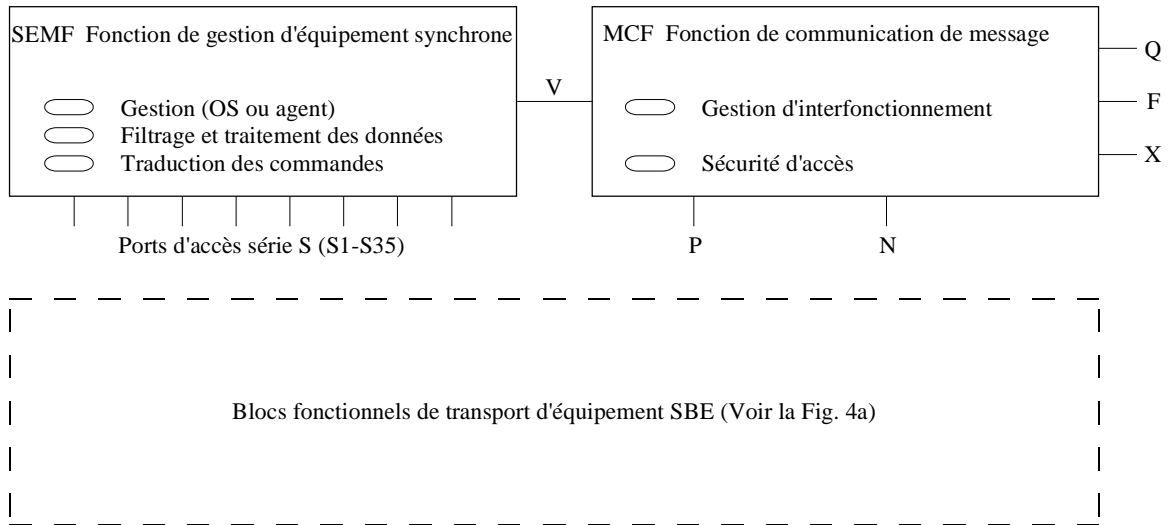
SEMF Fonction de gestion d'équipement synchrone

Gestion (OS ou agent)
Filtrage et traitement des données
Traduction des commandes

Ports d'accès série S (S1-S35)

V

MCF Fonction de communication de message

Gestion d'interfonctionnement

Sécurité d'accès

Q
F
X

P
N

Blocs fonctionnels de transport d'équipement SBE (Voir la Fig. 4a)